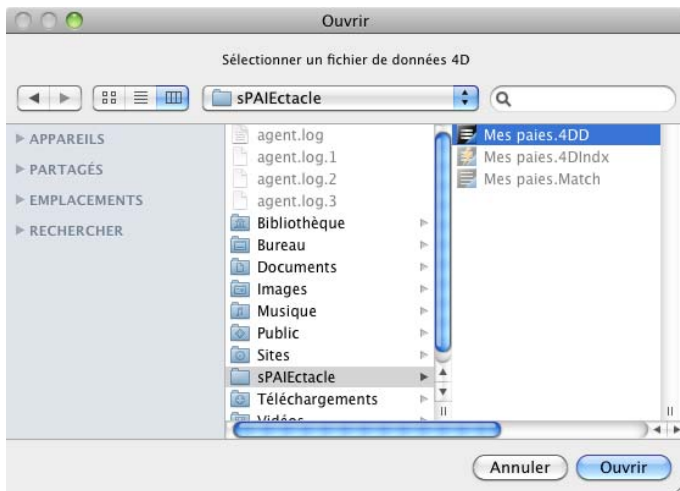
Ouvrir

Sélectionner un fichier de données 4D

sPAIEctacle

APPAREILS
PARTAGÉS
EMPLACEMENTS
RECHERCHER

agent.log
agent.log.1
agent.log.2
agent.log.3
Bibliothèque
Bureau
Documents
Images
Musique
Public
Sites
sPAIEctacle
Téléchargements
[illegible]

Mes paies.4DD
Mes paies.4DIndx
Mes paies.Match

Annuler
Ouvrir